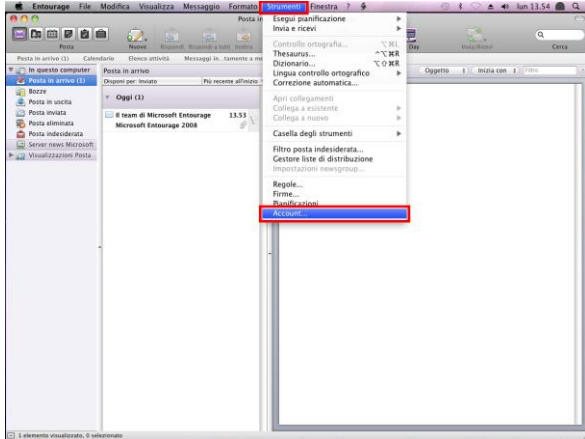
Entourage File Modifica Visualizza Messaggio Formato Strumenti Finestra ? lun 13.54

Posta in

Posta Nuovo Rispondi Rispondi a tutti Inoltra Day Invia/Ricevi Cerca

Posta in arrivo (1) Calendario Elenco attività Messaggi in...tamente a me

In questo computer
Posta in arrivo (1)
Bozze
Posta in uscita
Posta inviata
Posta eliminata
Posta indesiderata
Server news Microsoft
Visualizzazioni Posta

Posta in arrivo
Disponi per: Inviato Più recente all'inizio

Oggi (1)

Il team di Microsoft Entourage 13.53
Microsoft Entourage 2008

Oggetto Inizia con Filtro

Esegui pianificazione
Invia e ricevi
Controllo ortografia... ⌥⌘L
Thesaurus... ^⌥⌘R
Dizionario... ⌥⇧⌘R
Lingua controllo ortografico
Correzione automatica...
Apri collegamenti
Collega a esistente
Collega a nuovo
Casella degli strumenti
Filtro posta indesiderata...
Gestore liste di distribuzione
Impostazioni newsgroup...
Regole...
Firme...
Pianificazioni
Account...

1 elemento visualizzato, 0 selezionato